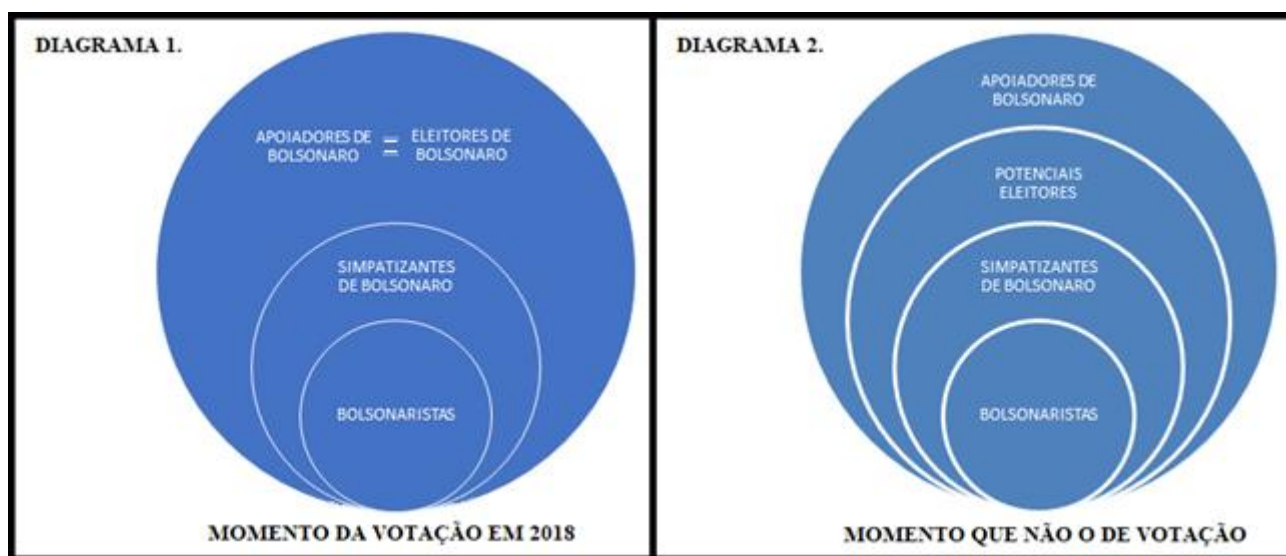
DIAGRAMA 1.

APOIADORES DE BOLSONARO = ELEITORES DE BOLSONARO

SIMPATIZANTES DE BOLSONARO

BOLSONARISTAS

MOMENTO DA VOTAÇÃO EM 2018

DIAGRAMA 2.

APOIADORES DE BOLSONARO

POTENCIAIS ELEITORES

SIMPATIZANTES DE BOLSONARO

BOLSONARISTAS

MOMENTO QUE NÃO O DE VOTAÇÃO